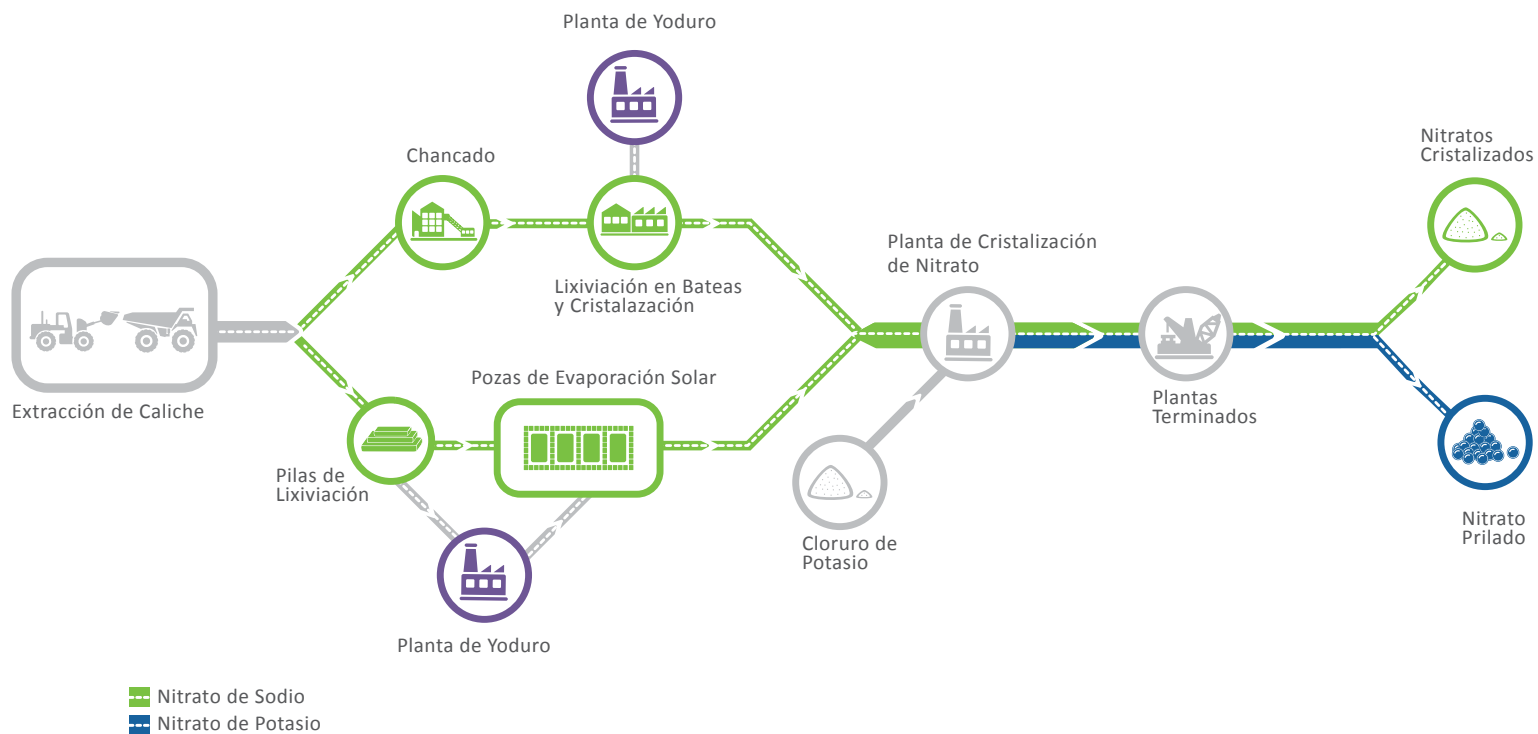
Planta de Yoduro

Chancado

Nitratos Cristalizados

Planta de Cristalización de Nitrato

Lixiviación en Bateas y Cristalazación

Extracción de Caliche

Pozas de Evaporación Solar

Plantas Terminados

Pilas de Lixiviación

Cloruro de Potasio

Nitrato Prilado

Planta de Yoduro

Nitrato de Sodio
Nitrato de Potasio